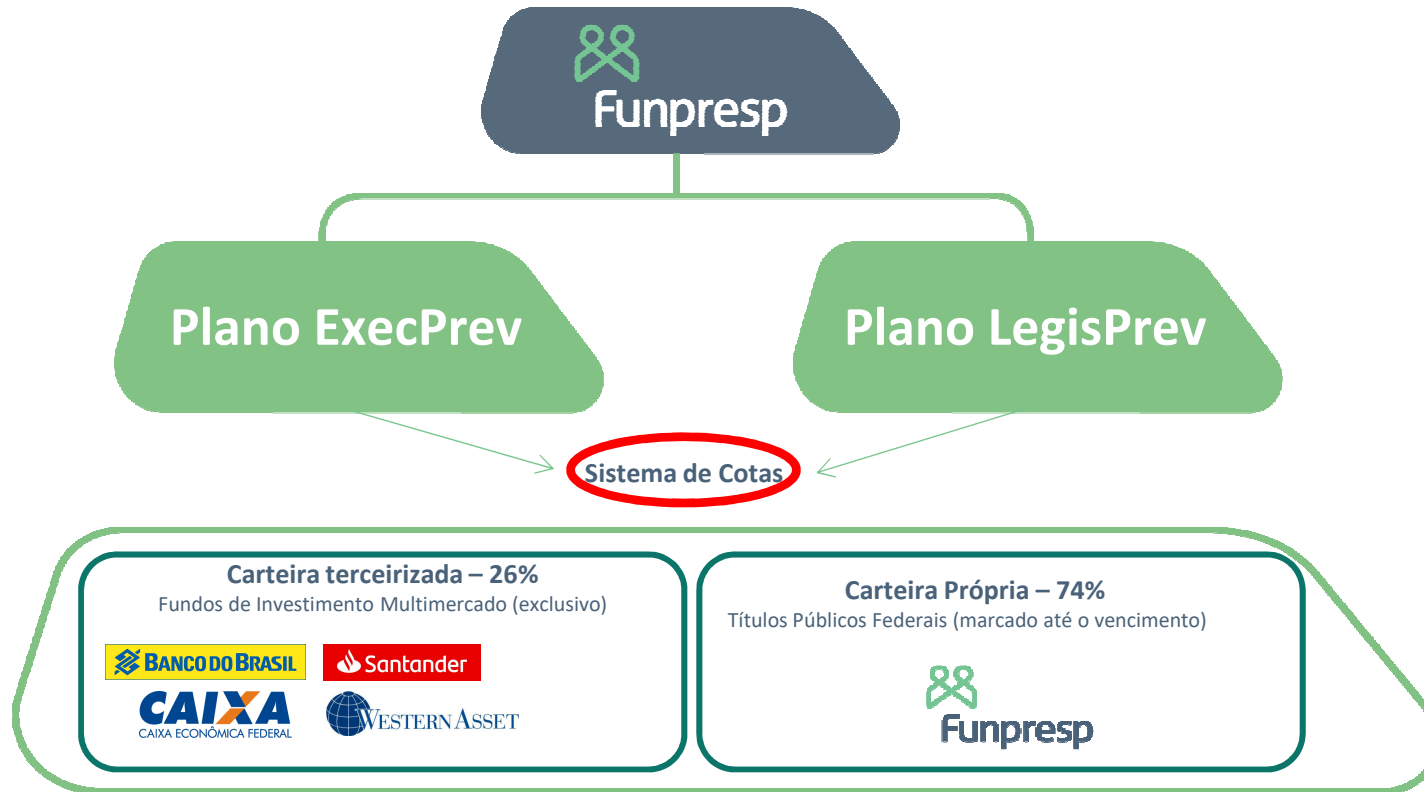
Funpresp

Plano ExecPrev

Plano LegisPrev

Sistema de Cotas

Carteira terceirizada – 26%
Fundos de Investimento Multimercado (exclusivo)

BANCO DO BRASIL
Santander
CAIXA
CAIXA ECONÔMICA FEDERAL
WESTERN ASSET

Carteira Própria – 74%
Títulos Públicos Federais (marcado até o vencimento)

Funpresp